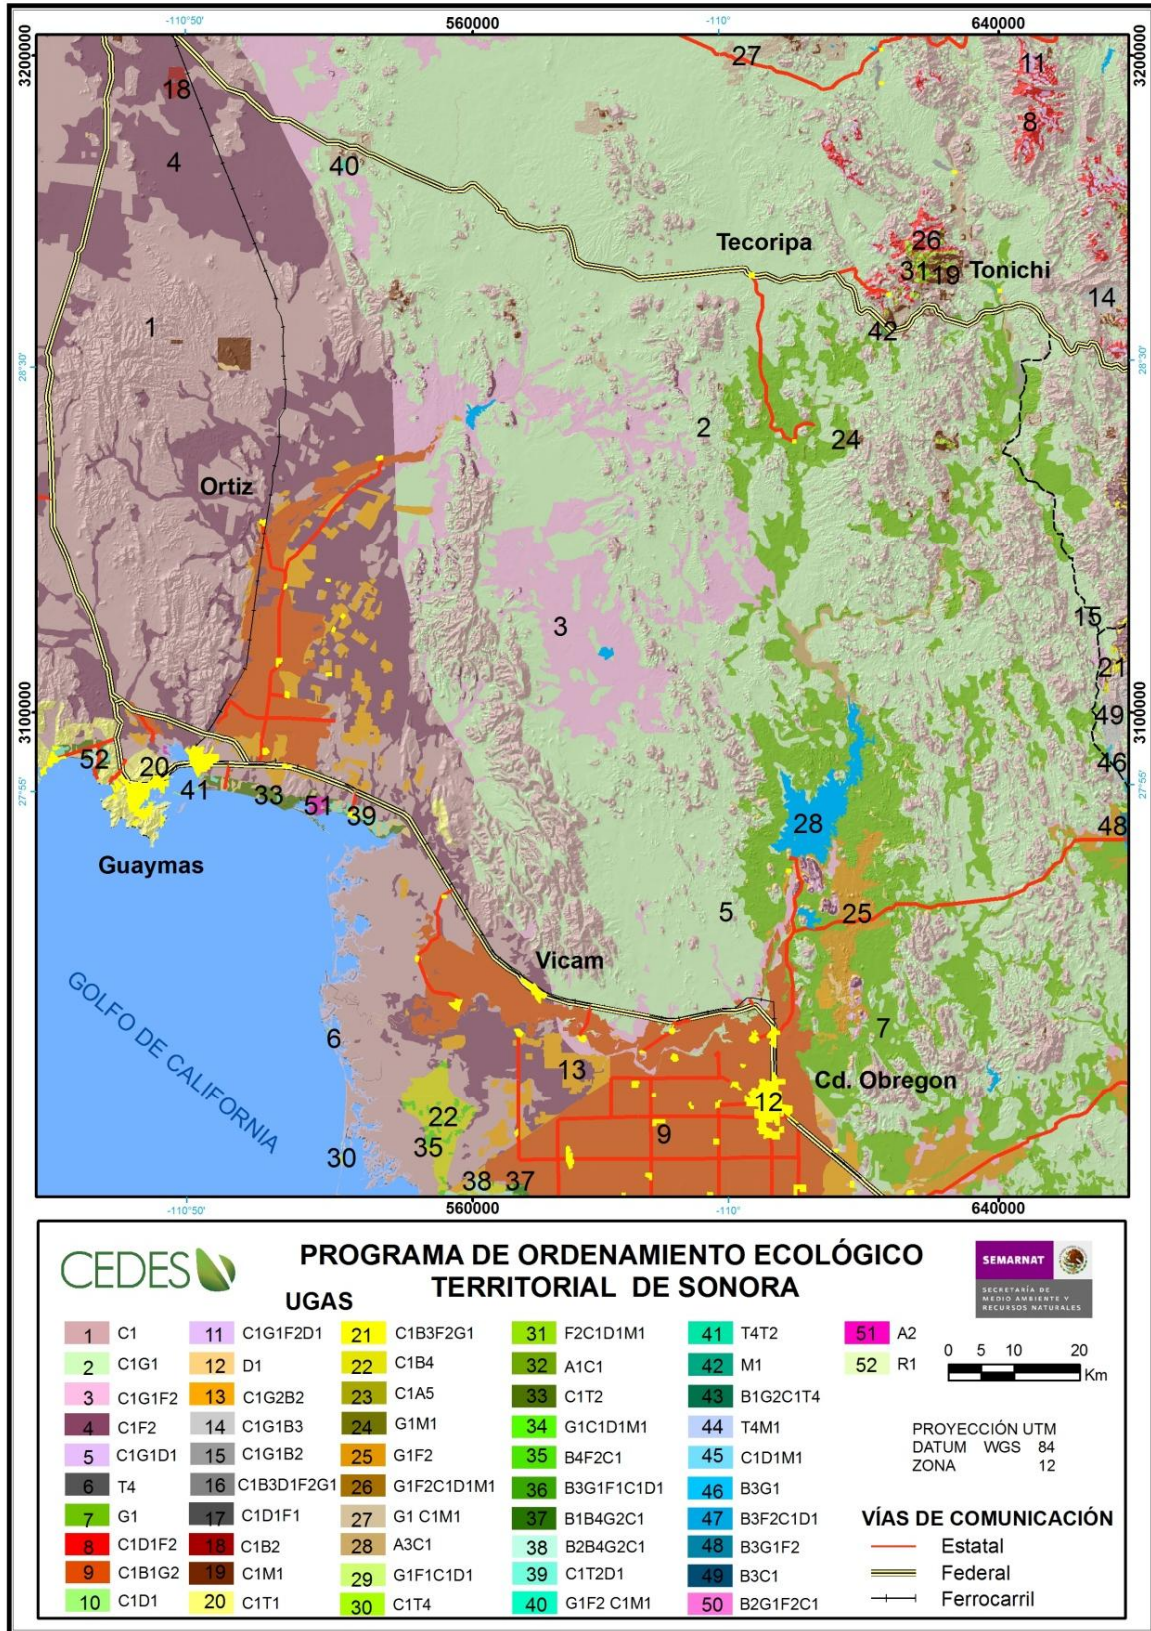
-110°50'
560000
-110°
640000
3200000
3200000
27
11
18
8
4
40
Tecoripa
26
3119 Tonichi
14
1
42
28°30'
28°30'
2
24
Ortiz
3
15
21
3100000
3100000
49
52
20
46
27°55'
27°55'
41
33
51
39
28
48
Guaymas
5
25
Vicam
GOLFO DE CALIFORNIA
6
7
13
Cd. Obregon
12
22
9
35
30
38
37
-110°50'
560000
-110°
640000

CEDES
PROGRAMA DE ORDENAMIENTO ECOLÓGICO TERRITORIAL DE SONORA
SEMARNAT
SECRETARÍA DE MEDIO AMBIENTE Y RECURSOS NATURALES
UGAS

| | | | | | | | | | | | |
|---|---|---|---|---|---|---|---|---|---|---|---|
| 1 | C1 | 11 | C1G1F2D1 | 21 | C1B3F2G1 | 31 | F2C1D1M1 | 41 | T4T2 | 51 | A2 |
| 2 | C1G1 | 12 | D1 | 22 | C1B4 | 32 | A1C1 | 42 | M1 | 52 | R1 |
| 3 | C1G1F2 | 13 | C1G2B2 | 23 | C1A5 | 33 | C1T2 | 43 | B1G2C1T4 | | |
| 4 | C1F2 | 14 | C1G1B3 | 24 | G1M1 | 34 | G1C1D1M1 | 44 | T4M1 | | |
| 5 | C1G1D1 | 15 | C1G1B2 | 25 | G1F2 | 35 | B4F2C1 | 45 | C1D1M1 | | |
| 6 | T4 | 16 | C1B3D1F2G1 | 26 | G1F2C1D1M1 | 36 | B3G1F1C1D1 | 46 | B3G1 | | |
| 7 | G1 | 17 | C1D1F1 | 27 | G1 C1M1 | 37 | B1B4G2C1 | 47 | B3F2C1D1 | | |
| 8 | C1D1F2 | 18 | C1B2 | 28 | A3C1 | 38 | B2B4G2C1 | 48 | B3G1F2 | | |
| 9 | C1B1G2 | 19 | C1M1 | 29 | G1F1C1D1 | 39 | C1T2D1 | 49 | B3C1 | | |
| 10 | C1D1 | 20 | C1T1 | 30 | C1T4 | 40 | G1F2 C1M1 | 50 | B2G1F2C1 | | |

0 5 10 20
Km
PROYECCIÓN UTM
DATUM WGS 84
ZONA 12
VÍAS DE COMUNICACIÓN
Estatal
Federal
Ferrocarril